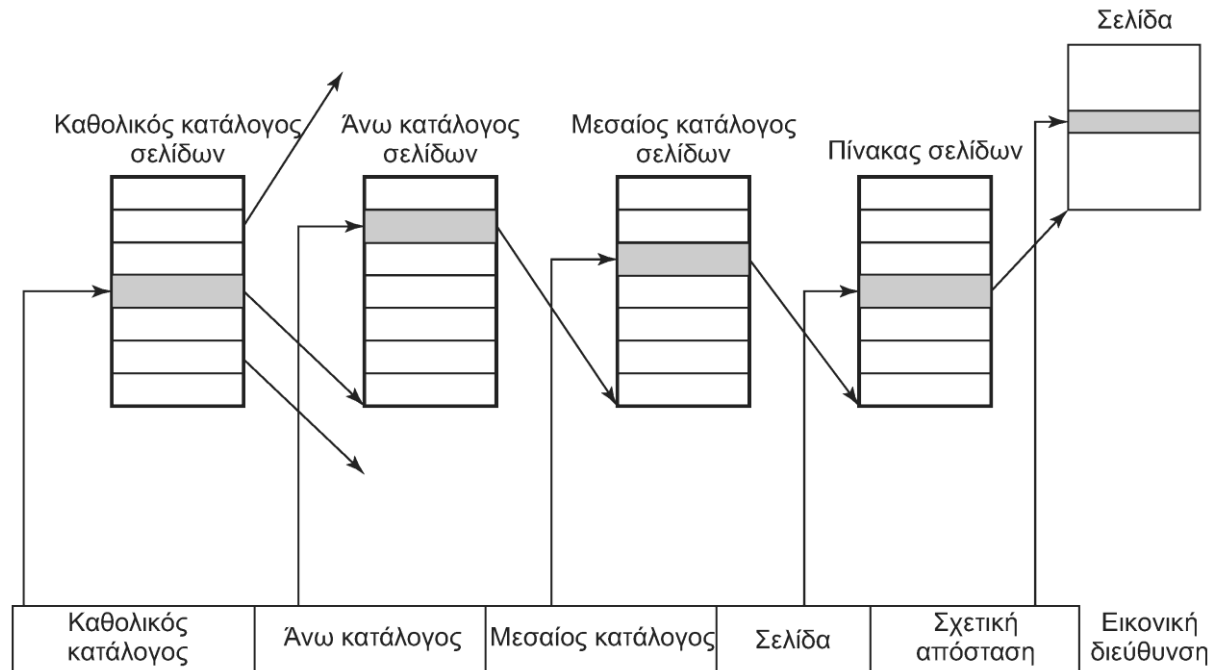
Σελίδα

Καθολικός κατάλογος σελίδων

Άνω κατάλογος σελίδων

Μεσαίος κατάλογος σελίδων

Πίνακας σελίδων

| Καθολικός κατάλογος | Άνω κατάλογος | Μεσαίος κατάλογος | Σελίδα | Σχετική απόσταση |
|---|---|---|---|---|

Εικονική διεύθυνση